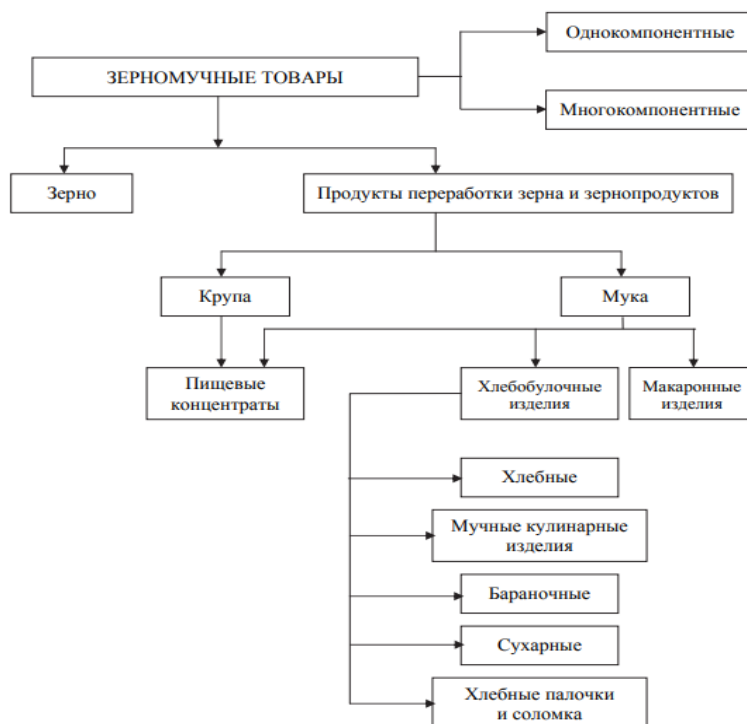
ЗЕРНОМУЧНЫЕ ТОВАРЫ

Однокомпонентные

Многокомпонентные

Зерно

Продукты переработки зерна и зернопродуктов

Крупа

Мука

Пищевые концентраты

Хлебобулочные изделия

Макаронные изделия

Хлебные

Мучные кулинарные изделия

Бараночные

Сухарные

Хлебные палочки и соломка